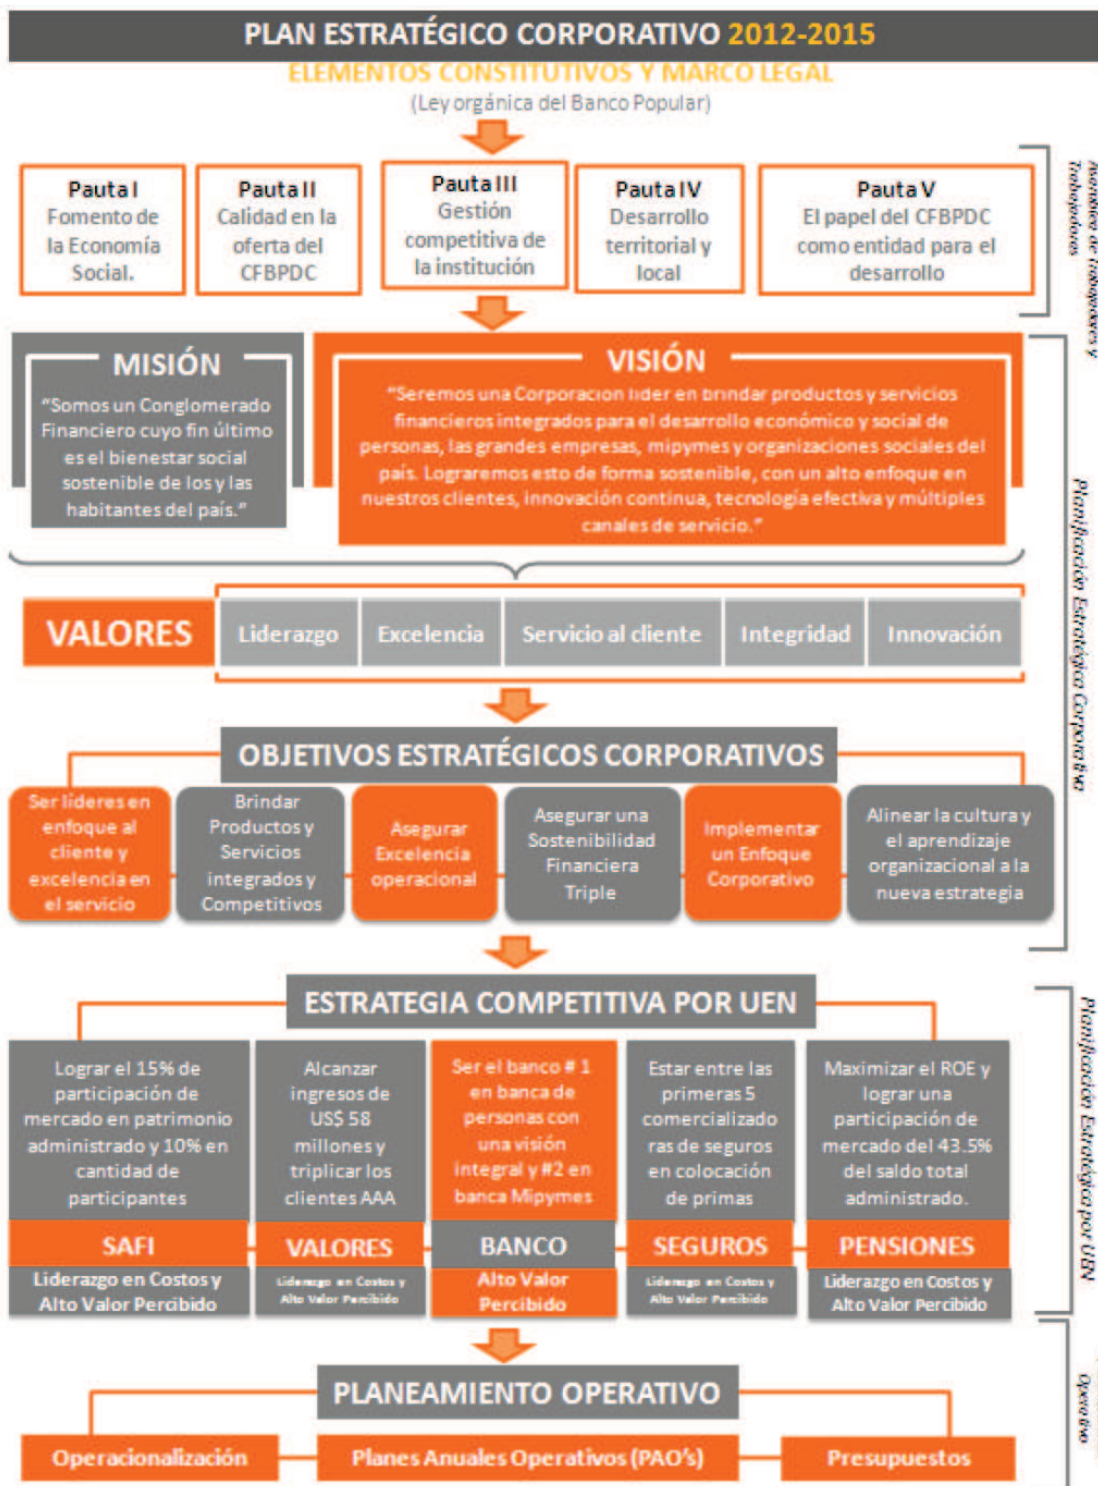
PLAN ESTRATÉGICO CORPORATIVO 2012-2015

ELEMENTOS CONSTITUTIVOS Y MARCO LEGAL

(Ley orgánica del Banco Popular)

Pauta I
Fomento de la Economía Social.

Pauta II
Calidad en la oferta del CFBPDC

Pauta III
Gestión competitiva de la institución

Pauta IV
Desarrollo territorial y local

Pauta V
El papel del CFBPDC como entidad para el desarrollo

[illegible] de Trabajadores y Trabajadoras

MISIÓN
"Somos un Conglomerado Financiero cuyo fin último es el bienestar social sostenible de los y las habitantes del país."

VISIÓN
"Seremos una Corporacion lider en brindar productos y servicios financieros integrados para el desarrollo económico y social de personas, las grandes empresas, mipymes y organizaciones sociales del país. Lograremos esto de forma sostenible, con un alto enfoque en nuestros clientes, innovación continua, tecnología efectiva y múltiples canales de servicio."

VALORES
Liderazgo | Excelencia | Servicio al cliente | Integridad | Innovación

Planificación Estratégica Corporativa

OBJETIVOS ESTRATÉGICOS CORPORATIVOS

Ser líderes en enfoque al cliente y excelencia en el servicio

Brindar Productos y Servicios integrados y Competitivos

Asegurar Excelencia operacional

Asegurar una Sostenibilidad Financiera Triple

Implementar un Enfoque Corporativo

Alinear la cultura y el aprendizaje organizacional a la nueva estrategia

ESTRATEGIA COMPETITIVA POR UEN

Lograr el 15% de participación de mercado en patrimonio administrado y 10% en cantidad de participantes
SAFI
Liderazgo en Costos y Alto Valor Percibido

Alcanzar ingresos de US$ 58 millones y triplicar los clientes AAA
VALORES
Liderazgo en Costos y Alto Valor Percibido

Ser el banco # 1 en banca de personas con una visión integral y #2 en banca Mipymes
BANCO
Alto Valor Percibido

Estar entre las primeras 5 comercializadoras de seguros en colocación de primas
SEGUROS
Liderazgo en Costos y Alto Valor Percibido

Maximizar el ROE y lograr una participación de mercado del 43.5% del saldo total administrado.
PENSIONES
Liderazgo en Costos y Alto Valor Percibido

Planificación Estratégica por UEN

PLANEAMIENTO OPERATIVO

Operacionalización | Planes Anuales Operativos (PAO's) | Presupuestos

Operativo